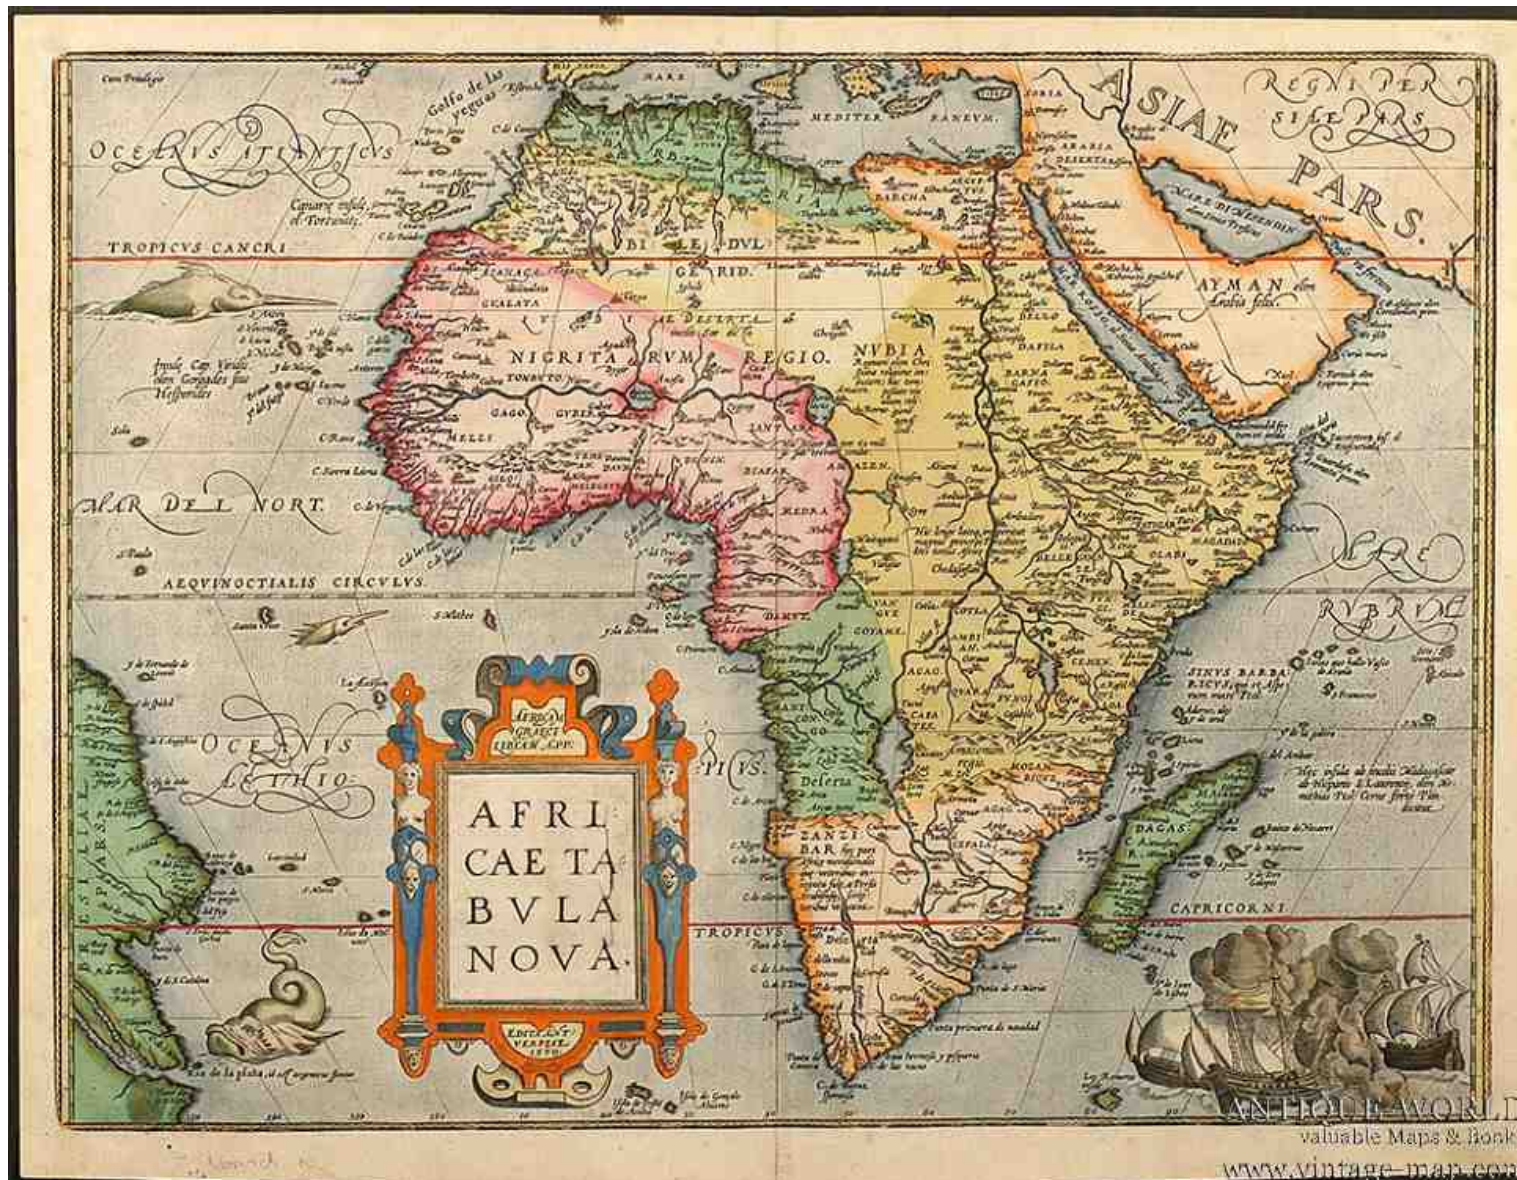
AFRI CAE TA BVLA NOVA.

AFRICAM GRAECI LIBIAM APP.

EDITA ANT VERPIAE 1570

OCEANVS ATLANTICVS

TROPICVS CANCRI

MAR DEL NORT

AEQVINOCTIALIS CIRCVLVS

OCEANVS AETHIOPICVS

TROPICVS CAPRICORNI

ASIAE PARS.

REGNI PERSILE PARS

MARE RVBRVM

MARE MEDITERRANEVM

NIGRITARVM REGIO.

NVBIA

BARBARIA

BILEDVLGERID.

AYMAN olim Arabia felix

SINVS BARBARICVS

Golfo de las yeguas

Canarie insule, al. Fortunate.

Insule Cap. Verde olim Gorgades seu Hesperides

GAGO

GVBER

MELLI

TOMBVTO

ZANZIBAR

MADAGASCAR

NVBIA

BARNAGASSO

ANTIQUE WORLD valuable Maps & Books www.vintage-maps.com